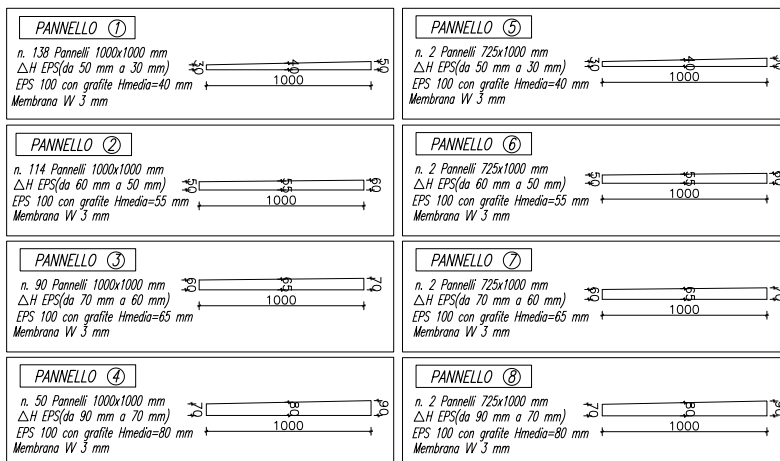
PANNELLO ①

n. 138 Pannelli 1000x1000 mm
△H EPS(da 50 mm a 30 mm)
EPS 100 con grafite Hmedia=40 mm
Membrana W 3 mm

30 40 50
1000

PANNELLO ②

n. 114 Pannelli 1000x1000 mm
△H EPS(da 60 mm a 50 mm)
EPS 100 con grafite Hmedia=55 mm
Membrana W 3 mm

50 55 60
1000

PANNELLO ③

n. 90 Pannelli 1000x1000 mm
△H EPS(da 70 mm a 60 mm)
EPS 100 con grafite Hmedia=65 mm
Membrana W 3 mm

60 65 70
1000

PANNELLO ④

n. 50 Pannelli 1000x1000 mm
△H EPS(da 90 mm a 70 mm)
EPS 100 con grafite Hmedia=80 mm
Membrana W 3 mm

70 80 90
1000

PANNELLO ⑤

n. 2 Pannelli 725x1000 mm
△H EPS(da 50 mm a 30 mm)
EPS 100 con grafite Hmedia=40 mm
Membrana W 3 mm

30 40 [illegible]
1000

PANNELLO ⑥

n. 2 Pannelli 725x1000 mm
△H EPS(da 60 mm a 50 mm)
EPS 100 con grafite Hmedia=55 mm
Membrana W 3 mm

50 55 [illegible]
1000

PANNELLO ⑦

n. 2 Pannelli 725x1000 mm
△H EPS(da 70 mm a 60 mm)
EPS 100 con grafite Hmedia=65 mm
Membrana W 3 mm

60 65 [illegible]
1000

PANNELLO ⑧

n. 2 Pannelli 725x1000 mm
△H EPS(da 90 mm a 70 mm)
EPS 100 con grafite Hmedia=80 mm
Membrana W 3 mm

70 80 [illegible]
1000